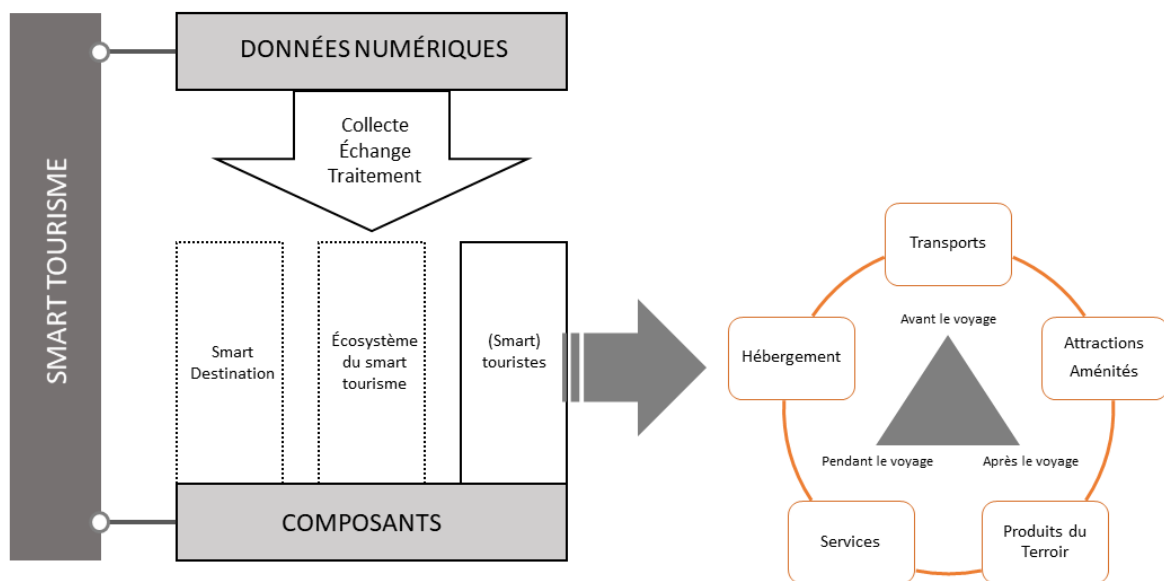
SMART TOURISME

DONNÉES NUMÉRIQUES

Collecte
Échange
Traitement

Smart Destination

Écosystème du smart tourisme

(Smart) touristes

COMPOSANTS

Transports

Hébergement

Attractions Aménités

Avant le voyage

Pendant le voyage

Après le voyage

Services

Produits du Terroir